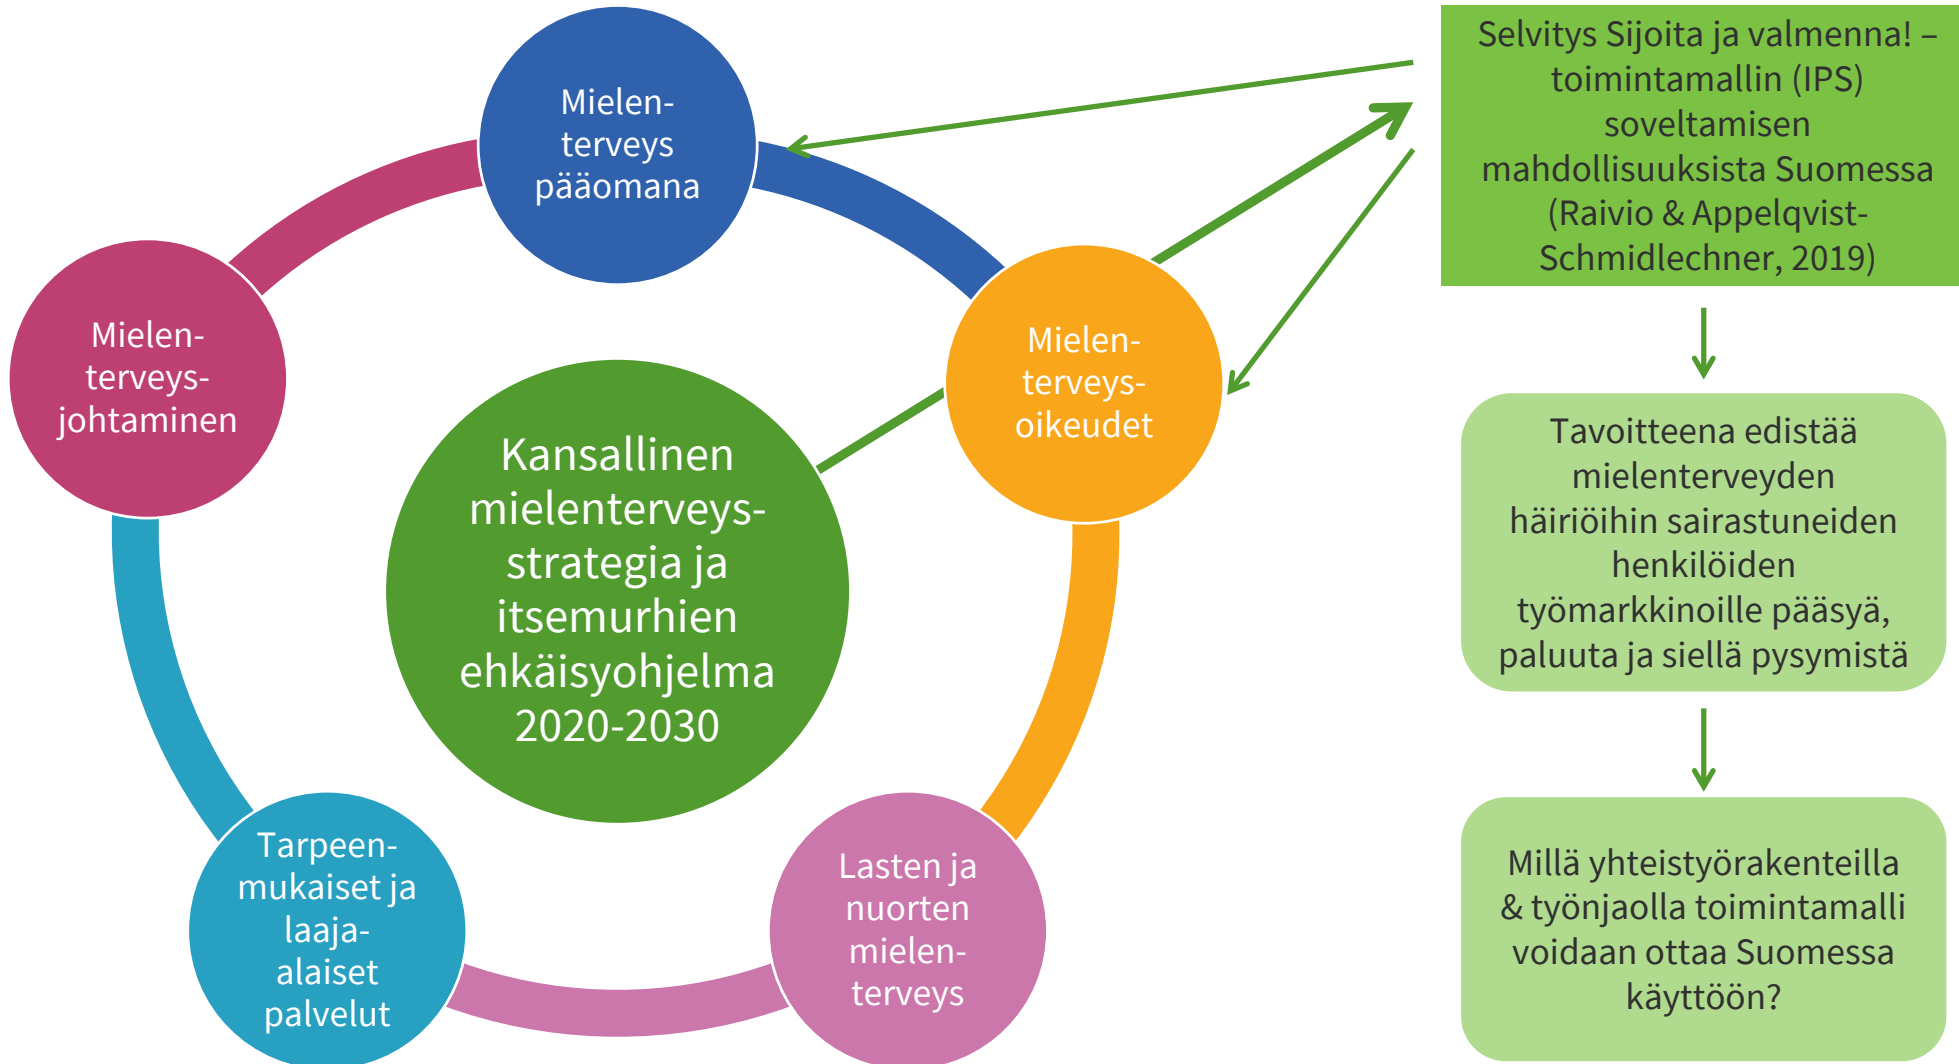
Mielenterveys pääomana

Mielenterveysjohtaminen

Mielenterveysoikeudet

Kansallinen mielenterveysstrategia ja itsemurhien ehkäisyohjelma 2020-2030

Tarpeenmukaiset ja laaja-alaiset palvelut

Lasten ja nuorten mielenterveys

Selvitys Sijoita ja valmenna! – toimintamallin (IPS) soveltamisen mahdollisuuksista Suomessa (Raivio & Appelqvist-Schmidlechner, 2019)

Tavoitteena edistää mielenterveyden häiriöihin sairastuneiden henkilöiden työmarkkinoille pääsyä, paluuta ja siellä pysymistä

Millä yhteistyörakenteilla & työnjaolla toimintamalli voidaan ottaa Suomessa käyttöön?